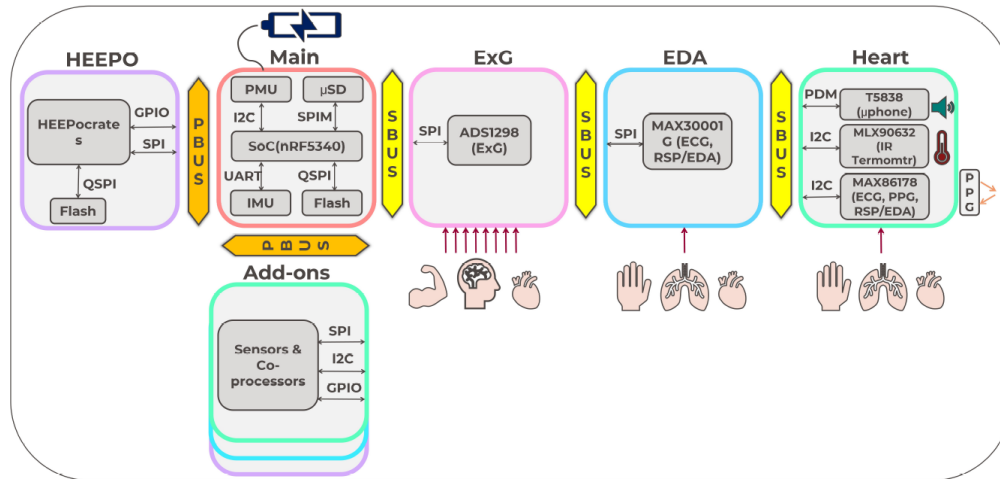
HEEPO

HEEPocrates

GPIO

SPI

QSPI

Flash

P B U S

Main

PMU

µSD

I2C

SPIM

SoC(nRF5340)

UART

QSPI

IMU

Flash

S B U S

P B U S

Add-ons

Sensors & Co-processors

SPI

I2C

GPIO

ExG

SPI

ADS1298 (ExG)

S B U S

EDA

SPI

MAX30001G (ECG, RSP/EDA)

S B U S

Heart

PDM

T5838 (µphone)

I2C

MLX90632 (IR Termomtr)

I2C

MAX86178 (ECG, PPG, RSP/EDA)

P P G